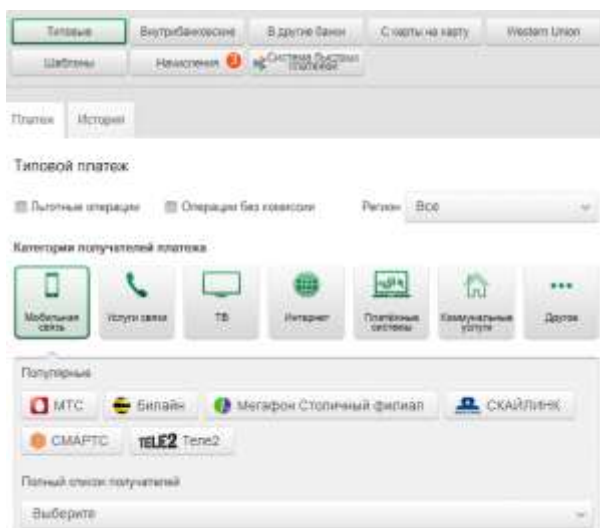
Типовые
Внутрибанковские
В другие банки
С карты на карту
Western Union
Шаблоны
Начисления 2
Система быстрых платежей

Платеж
История

Типовой платеж

Льготные операции
Операции без комиссии
Регион Все

Категории получателей платежа

Мобильная связь
Услуги связи
ТВ
Интернет
Платёжные системы
Коммунальные услуги
Другое

Популярные

МТС
Билайн
Мегафон Столичный филиал
СКАЙЛИНК
СМАРТС
TELE2 Теле2

Полный список получателей

Выберите